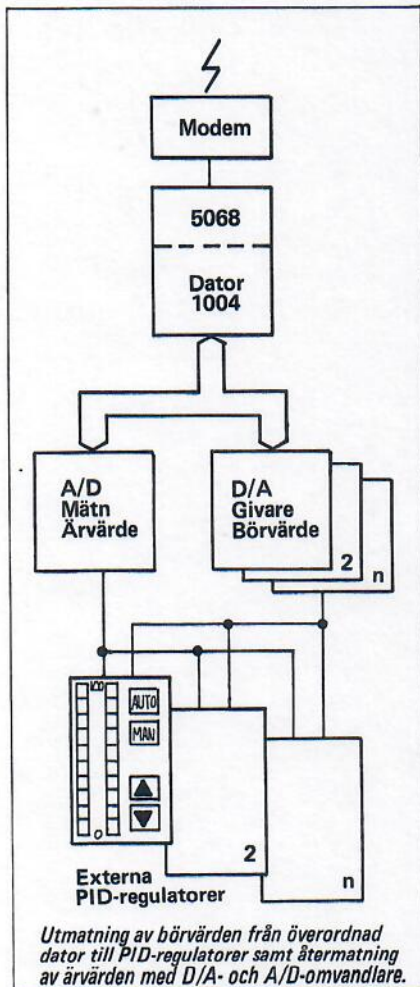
Modem

5068

Dator
1004

A/D
Mätn
Ärvärde

D/A
Givare
Börvärde

2

n

100

AUTO

MAN

0

2

n

Externa
PID-regulatorer

Utmatning av börvärden från överordnad dator till PID-regulatorer samt återmatning av ärvärden med D/A- och A/D-omvandlare.